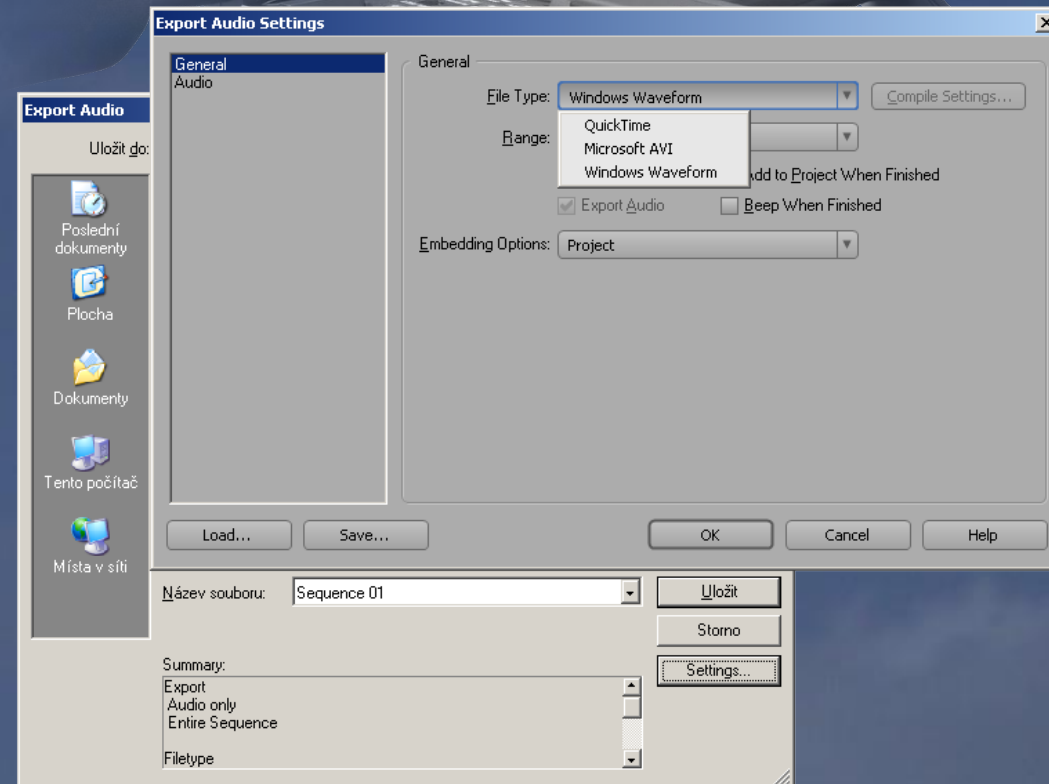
Export Audio Settings

General
Audio

General

File Type: Windows Waveform

Compile Settings...

Range:

QuickTime
Microsoft AVI
Windows Waveform

Add to Project When Finished

Export Audio

Beep When Finished

Embedding Options: Project

Load...

Save...

OK

Cancel

Help

Export Audio

Uložit do:

Poslední dokumenty

Plocha

Dokumenty

Tento počítač

Místa v síti

Název souboru: Sequence 01

Uložit

Storno

Settings...

Summary:
Export
Audio only
Entire Sequence

Filetype